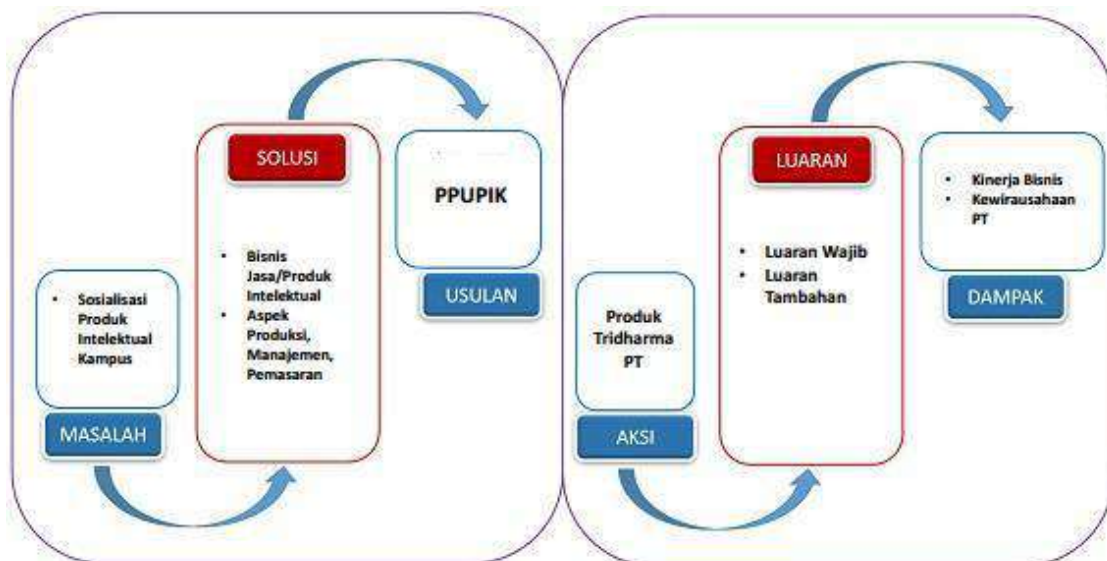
• Sosialisasi Produk Intelektual Kampus

MASALAH

SOLUSI

• Bisnis Jasa/Produk Intelektual
• Aspek Produksi, Manajemen, Pemasaran

PPUPIK

USULAN

Produk Tridharma PT

AKSI

LUARAN

• Luaran Wajib
• Luaran Tambahan

• Kinerja Bisnis
• Kewirausahaan PT

DAMPAK